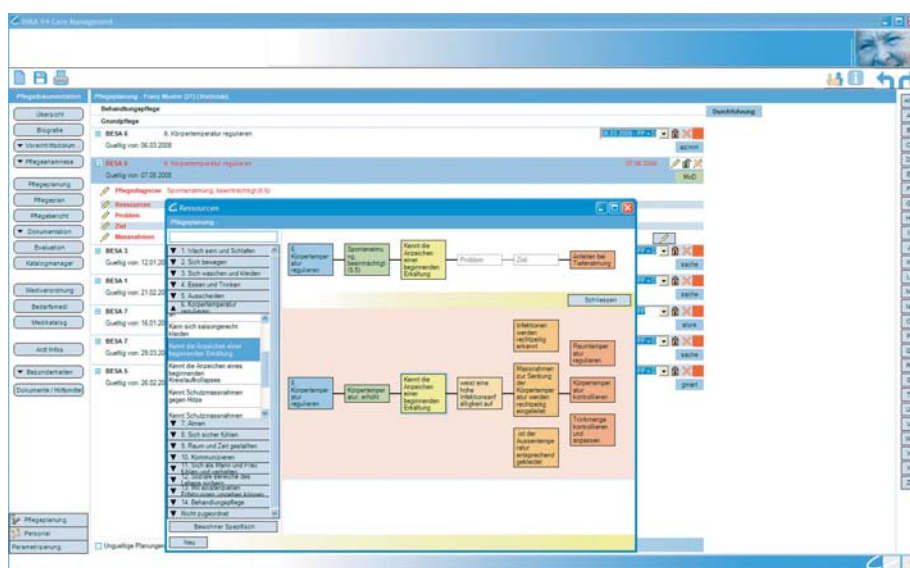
PIKA V4 Care Management

Pflegedokumentation

Pflegeplanung - Franz Muster (21) (Stationär)

Übersicht
Biografie
Voreintrittsdokum.
Pflegeanamnese
Pflegeplanung
Pflegeplan
Pflegebericht
Dokumentation
Evaluation
Katalogmanager
Medisverordnung
Bedarfsmedi
Medikatalog
Arzt Infos
Besonderheiten
Dokumente / Hilfsmittel

Behandlungspflege
Grundpflege
Durchführung

BESA 6 6. Körpertemperatur regulieren
Gueltig von: 06.03.2008
BESA 6 6. Körpertemperatur regulieren 07.08.2008
Gueltig von: 07.08.2008
MoD
Pflegediagnose: Spontanatmung, beeinträchtigt (6.5)
Ressourcen
Problem
Ziel
Massnahmen
BESA 3
Gueltig von: 12.01.20
BESA 1
Gueltig von: 21.02.20
BESA 7
Gueltig von: 16.01.20
BESA 7
Gueltig von: 29.03.20
BESA 5
Gueltig von: 26.02.20
sache
sache
alore
sache
gmart

Resourcen
Pflegeplanung
1. Wach sein und Schlafen
2. Sich bewegen
3. Sich waschen und kleiden
4. Essen und Trinken
5. Ausscheiden
6. Körpertemperatur regulieren
Kann sich saisongerecht kleiden
Kennt die Anzeichen einer beginnenden Erkältung
Kennt die Anzeichen eines beginnenden Kreislaufkollapses
Kennt Schutzmassnahmen gegen Hitze
Kennt Schutzmassnahmen
7. Atmen
8. Sich sicher fühlen
9. Raum und Zeit gestalten
10. Kommunizieren
11. Sich als Mann und Frau fühlen und verhalten
12. Soziale Bereiche des Lebens sichern
13. Mit existentiellen Erfahrungen umgehen können
14. Behandlungspflege
Nicht zugeordnet
Bewohner Spezifisch
Neu

6. Körpertemperatur regulieren
Spontanatmung, beeinträchtigt (6.5)
Kennt die Anzeichen einer beginnenden Erkältung
Problem
Ziel
Anleiten bei Tiefenatmung
Schliessen

6. Körpertemperatur regulieren
Körpertemperatur erhöht
Kennt die Anzeichen einer beginnenden Erkältung
weist eine hohe Infektionsanfälligkeit auf
Infektionen werden rechtzeitig erkannt
Massnahmen zur Senkung der Körpertemperatur werden rechtzeitig eingeleitet
ist der Aussentemperatur entsprechend gekleidet
Raumtemperatur regulieren
Körpertemperatur kontrollieren
Trinkmenge kontrollieren und anpassen

Pflegeplanung
Personal
Parametrisierung
Ungueltige Planungen